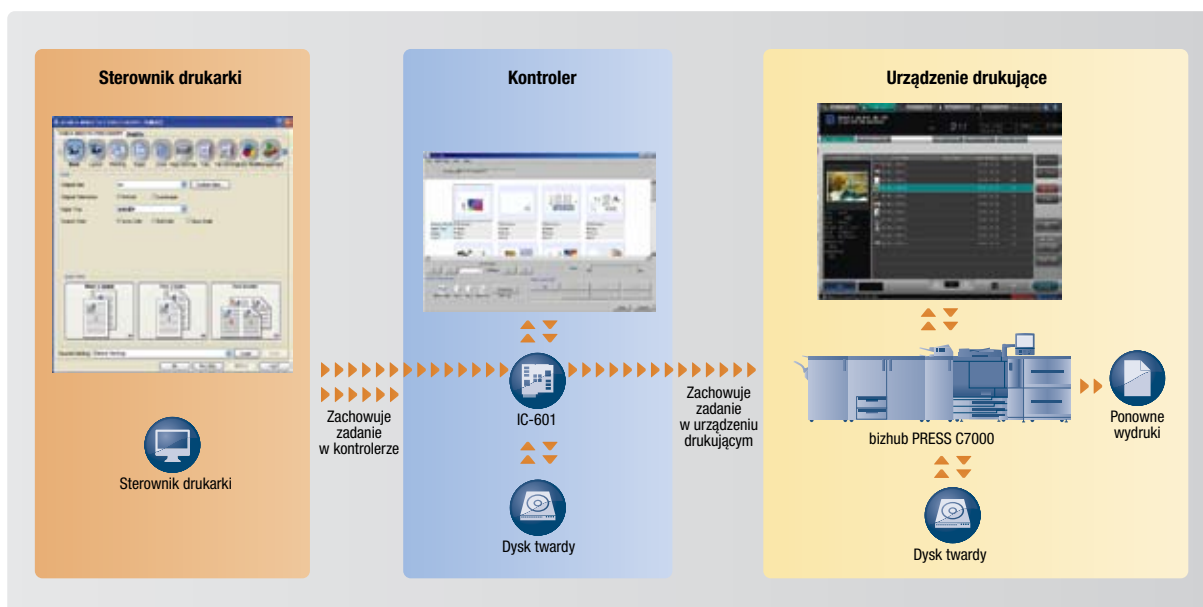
Sterownik drukarki

Sterownik drukarki

Zachowuje zadanie w kontrolerze

Kontroler

IC-601

Dysk twardy

Zachowuje zadanie w urządzeniu drukującym

Urządzenie drukujące

bizhub PRESS C7000

Dysk twardy

Ponowne wydruki